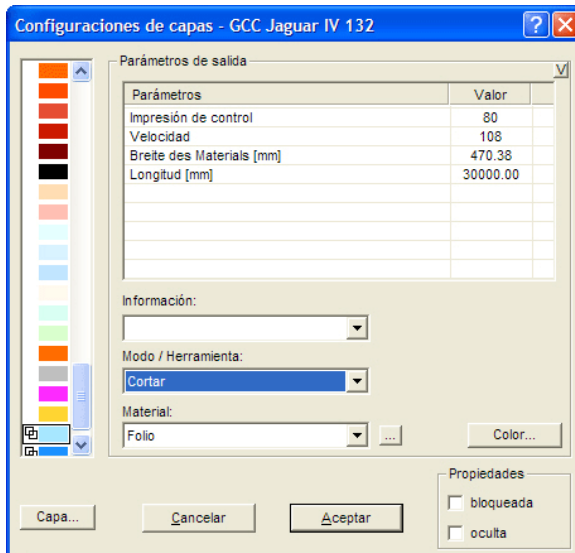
Configuraciones de capas - GCC Jaguar IV 132

Parámetros de salida

| Parámetros | Valor |
|---|---|
| Impresión de control | 80 |
| Velocidad | 108 |
| Breite des Materials [mm] | 470.38 |
| Longitud [mm] | 30000.00 |

Información:

Modo / Herramienta:

Cortar

Material:

Folio

...

Color...

Propiedades

bloqueada

oculta

Capa...

Cancelar

Aceptar